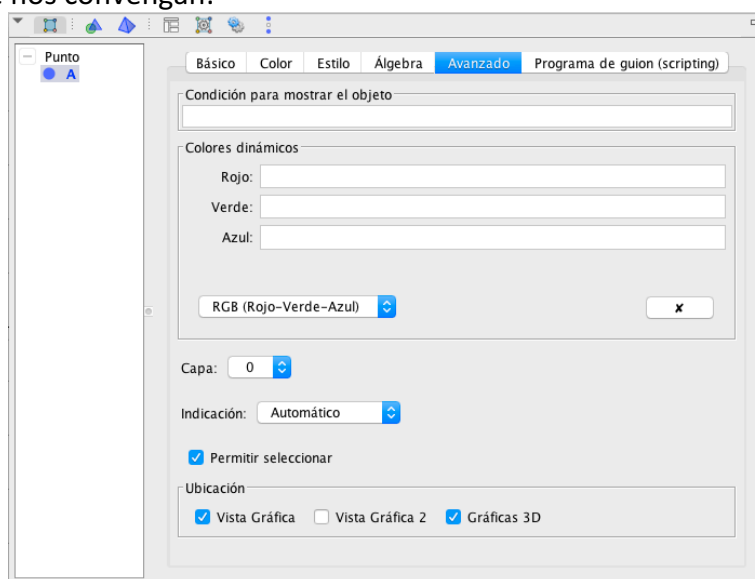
nos convengan.

Punto
A

Básico | Color | Estilo | Álgebra | Avanzado | Programa de guion (scripting)

Condición para mostrar el objeto

Colores dinámicos
Rojo:
Verde:
Azul:

RGB (Rojo-Verde-Azul)
✘

Capa: 0

Indicación: Automático

Permitir seleccionar

Ubicación
Vista Gráfica
Vista Gráfica 2
Gráficas 3D